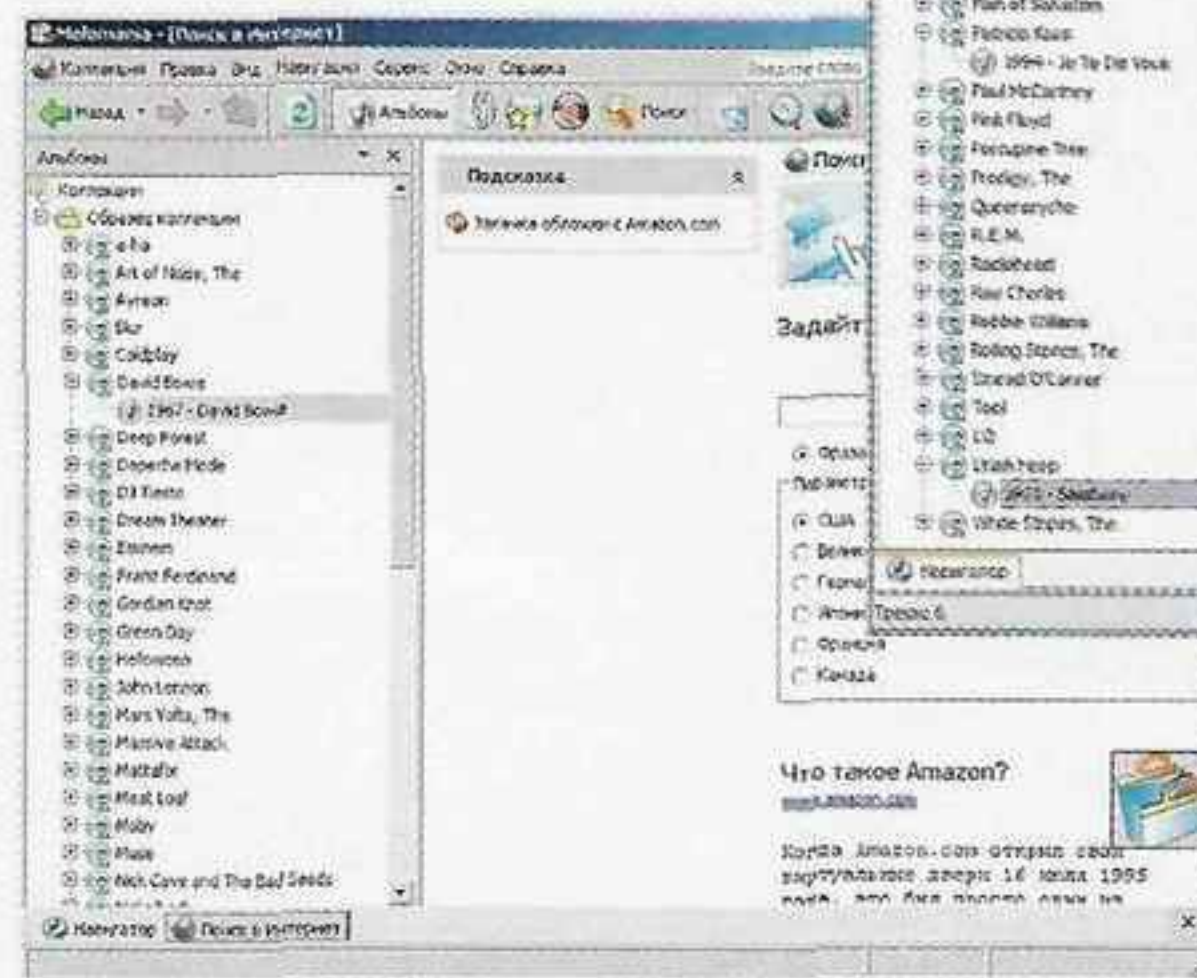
Меломана - [Поиск в Интернет]
Коллекция Правка Вид Навигация Сервис Окно Справка
Назад
Альбомы
Поиск
Альбомы
Коллекция
Образец коллекции
a-ha
Art of Noise, The
Ayreon
Bjork
Coldplay
David Bowie
1967 - David Bowie
Deep Forest
Depeche Mode
DJ Tiesto
Dream Theater
Eminem
Franz Ferdinand
Gordian Knot
Green Day
Helloween
John Lennon
Mars Volta, The
Massive Attack
Mattafix
Meat Loaf
Moby
Muse
Nick Cave and The Bad Seeds
Навигатор
Поиск в Интернет
Подсказка
Загрузка обложек с Amazon.com
Поиск
Задайт
Образ
США
Велик
Герма
Япони
Франция
Канада
Что такое Amazon?
www.amazon.com
Когда Amazon.com открыл свои виртуальные двери 16 июля 1995 года, это был просто один из
Plan of Salvation
Patricia Kaas
1994 - Je Te Dis Vous
Paul McCartney
Pink Floyd
Porcupine Tree
Prodigy, The
Queensryche
R.E.M.
Radiohead
Ray Charles
Robbie Williams
Rolling Stones, The
Sinead O'Connor
Tool
U2
Uriah Heep
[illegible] - Salisbury
White Stripes, The
Навигатор
Трекс 6